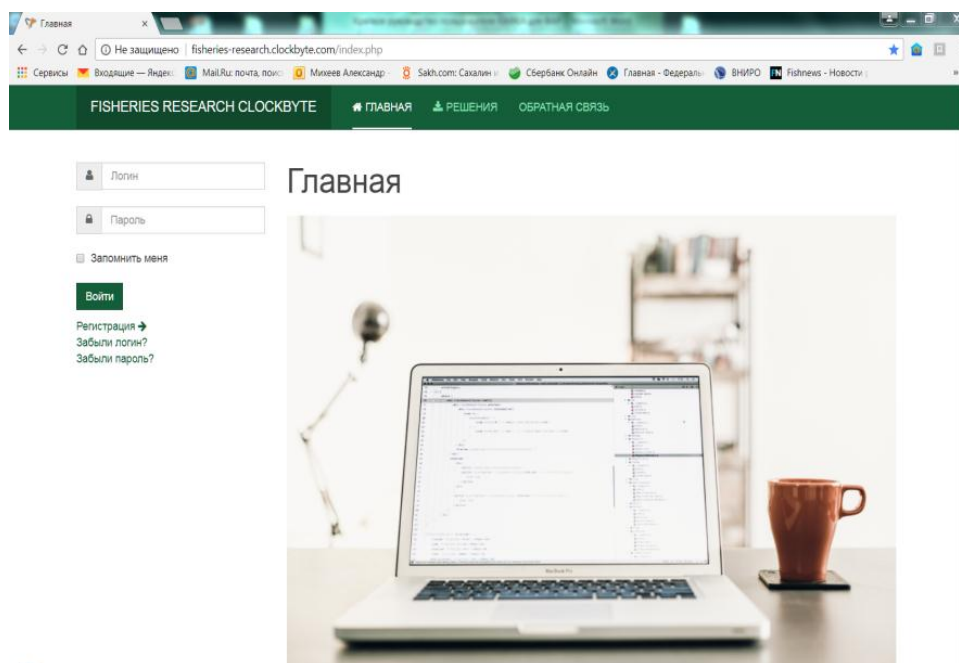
Главная ×

Не защищено | fisheries-research.clockbyte.com/index.php

Сервисы Входящие — Яндекс Mail.Ru: почта, поис Михеев Александр Sakh.com: Сахалин Сбербанк Онлайн Главная - Федерал ВНИРО Fishnews - Новости

FISHERIES RESEARCH CLOCKBYTE ГЛАВНАЯ РЕШЕНИЯ ОБРАТНАЯ СВЯЗЬ

Логин

Пароль

Запомнить меня

Войти

Регистрация
Забыли логин?
Забыли пароль?

Главная

MacBook Pro